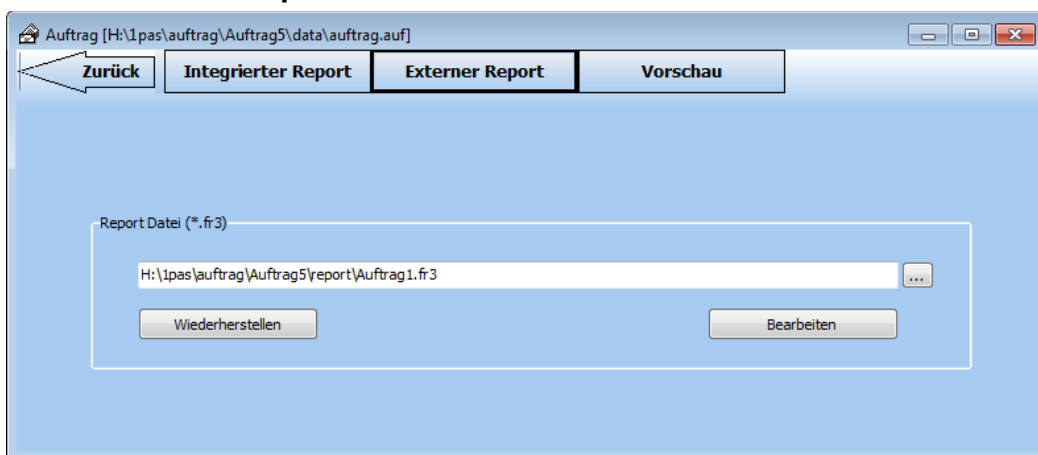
Auftrag [H:\1pas\auftrag\Auftrag5\data\auftrag.auf]

Zurück

Integrierter Report

Externer Report

Vorschau

Report Datei (*.fr3)

H:\1pas\auftrag\Auftrag5\report\Auftrag1.fr3

...

Wiederherstellen

Bearbeiten